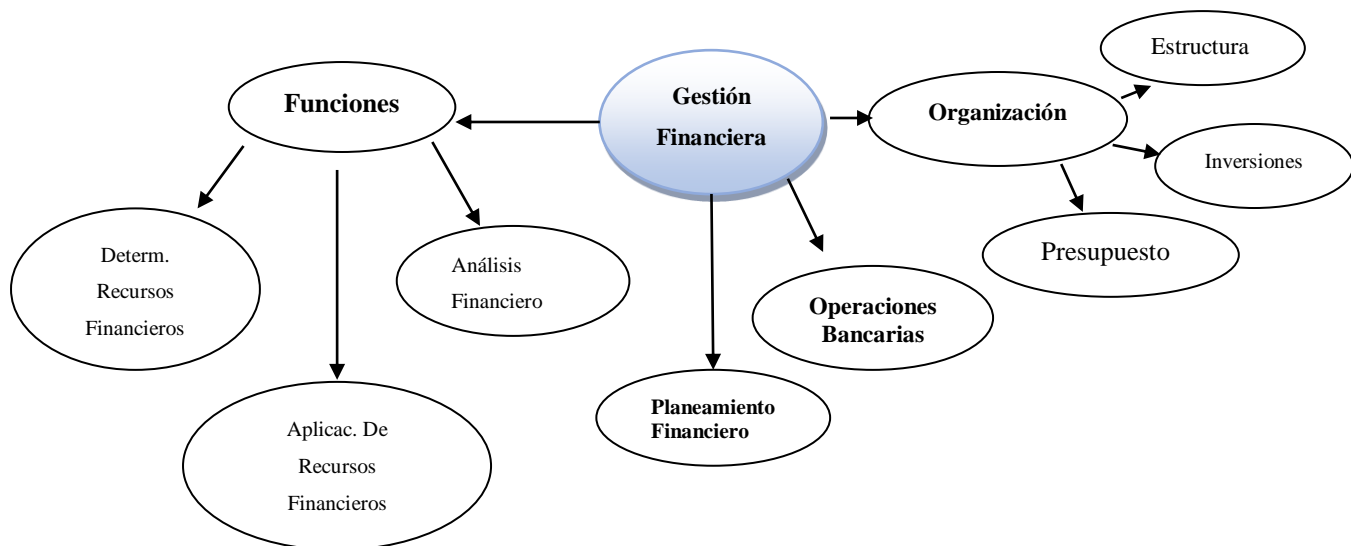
Gestión Financiera

Funciones

Determ. Recursos Financieros

Aplicac. De Recursos Financieros

Análisis Financiero

Planeamiento Financiero

Operaciones Bancarias

Organización

Estructura

Inversiones

Presupuesto